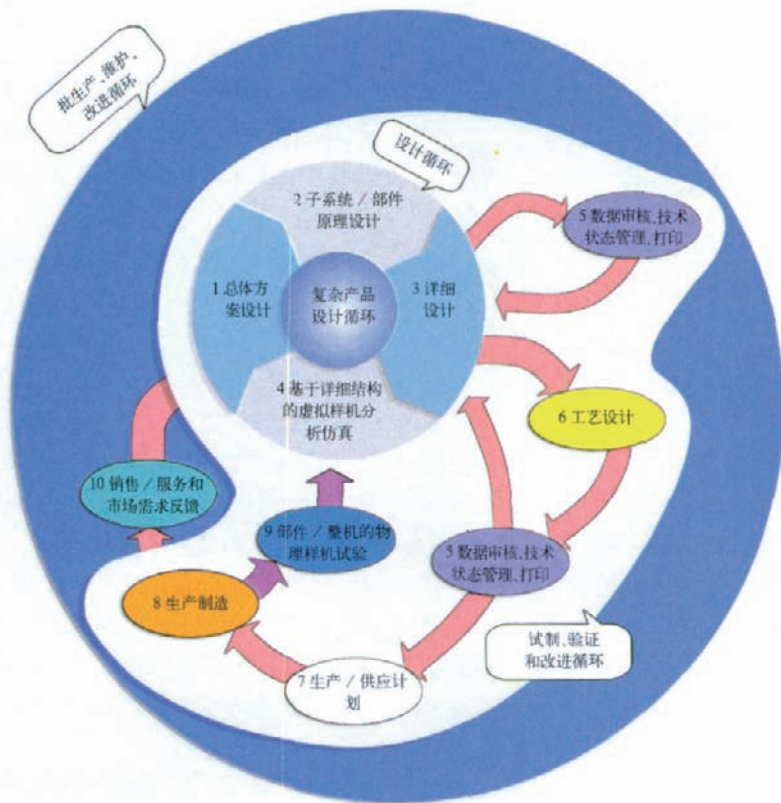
批生产、维护、改进循环

设计循环

2 子系统／部件原理设计

1 总体方案设计

复杂产品设计循环

3 详细设计

4 基于详细结构的虚拟样机分析仿真

5 数据审核、技术状态管理、打印

6 工艺设计

5 数据审核、技术状态管理、打印

10 销售／服务和市场需求反馈

9 部件／整机的物理样机试验

8 生产制造

7 生产／供应计划

试制、验证和改进循环